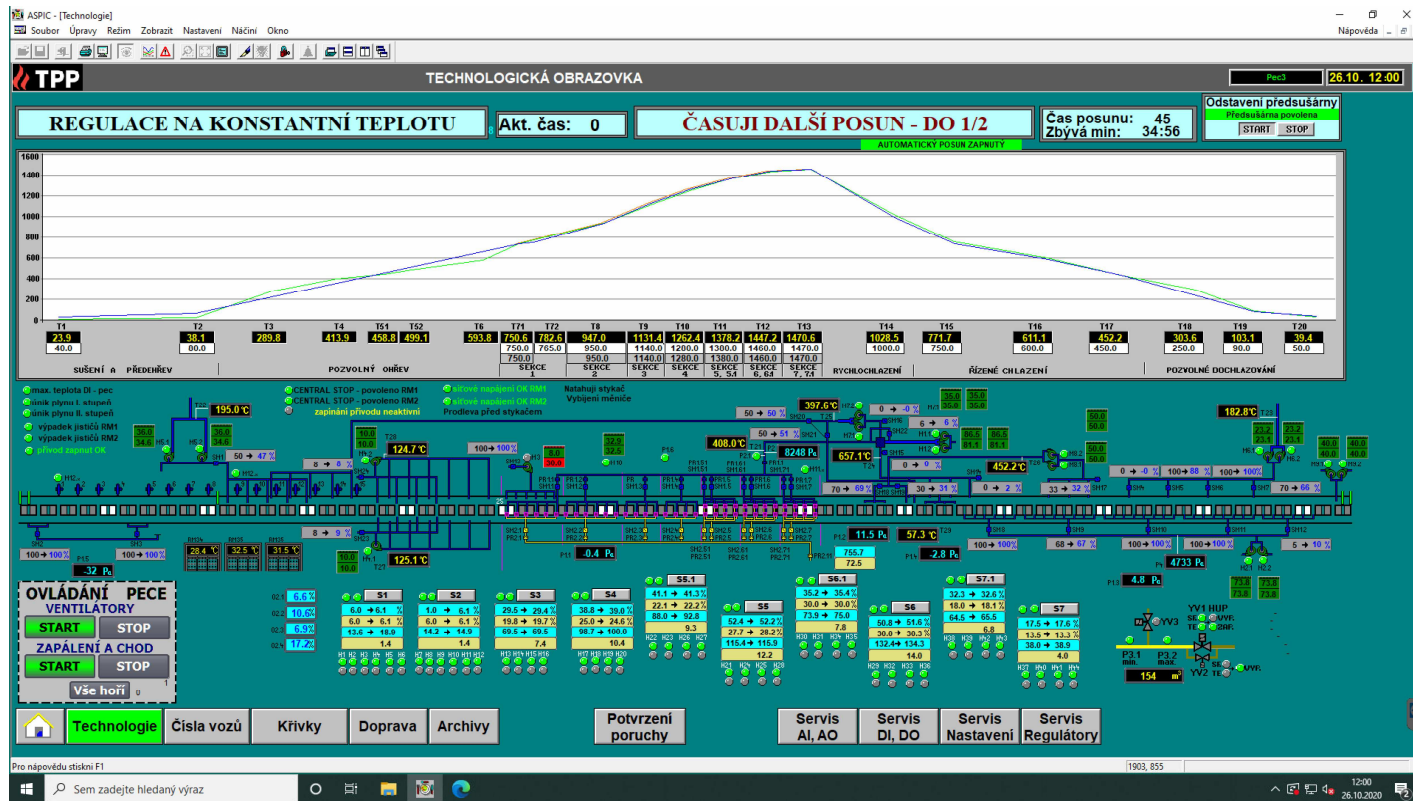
ASPIC - [Technologie]
Soubor Úpravy Režim Zobrazit Nastavení Náčiní Okno
Nápověda

TPP
TECHNOLOGICKÁ OBRAZOVKA
Pec3 26.10. 12:00

REGULACE NA KONSTANTNÍ TEPLOTU
Akt. čas: 0
ČASUJI DALŠÍ POSUN - DO 1/2
AUTOMATICKÝ POSUN ZAPNUTÝ
Čas posunu: 45
Zbývá min: 34:56
Odstavení předsušárny
Předsušárna povolena
START STOP

1600
1400
1200
1000
800
600
400
200
0

| T1 | T2 | T3 | T4 | T51 | T52 | T6 | T71 | T72 | T8 | T9 | T10 | T11 | T12 | T13 | T14 | T15 | T16 | T17 | T18 | T19 | T20 |
|---|---|---|---|---|---|---|---|---|---|---|---|---|---|---|---|---|---|---|---|---|---|
| 23.9 | 38.1 | 289.8 | 413.9 | 458.8 | 499.1 | 593.8 | 750.6 | 782.6 | 947.0 | 1131.4 | 1262.4 | 1378.2 | 1447.2 | 1470.6 | 1028.5 | 771.7 | 611.1 | 452.2 | 303.6 | 103.1 | 39.4 |
| 40.0 | 00.0 | | | | | | 750.0 | 765.0 | 950.0 | 1140.0 | 1200.0 | 1300.0 | 1460.0 | 1470.0 | 1000.0 | 750.0 | 600.0 | 450.0 | 250.0 | 90.0 | 50.0 |
| | | | | | | | 750.0 | | 950.0 | 1140.0 | 1280.0 | 1380.0 | 1460.0 | 1470.0 | | | | | | | |

SUŠENÍ A PŘEDEHŘEV | POZVOLNÝ OHŘEV | SEKCE 1 | SEKCE 2 | SEKCE 3 | SEKCE 4 | SEKCE 5, 5.1 | SEKCE 6, 6.1 | SEKCE 7, 7.1 | RYCHLOCHLAZENÍ | ŘÍZENÉ CHLAZENÍ | POZVOLNÉ DOCHLAZOVÁNÍ

max. teplota DI - pec
sinik plynu I. stupeň
sinik plynu II. stupeň
výpadek jističů RM1
výpadek jističů RM2
přívod zapnut OK
CENTRAL STOP - povoleno RM1
CENTRAL STOP - povoleno RM2
zapínání přívodu neaktivní
síťové napájení OK RM1
síťové napájení OK RM2
Prodleva před stykačem
Natahuji stykač
Vybíjení měniče

T22 195.0 °C
36.0 34.6 36.0 34.6
H5.1 H5 SH1
50 → 47 %
10.0 10.0 T28 124.7 °C
8 → 8 %
100 → 100 %
8.0 30.0
32.0 32.5
P16
408.0 °C
50 → 50 %
50 → 51 %
8248 Pa
397.6 °C
657.1 °C
0 → -0 %
6 → 6 %
0 → 0 %
30 → 31 %
70 → 69 %
36.0 35.0 35.0 36.0
86.5 81.1 86.5 81.1
452.2 °C
0 → 2 %
33 → 32 %
50.0 50.0
50.0 50.0
0 → -0 %
100 → 88 %
100 → 100 %
70 → 66 %
182.8 °C T23
23.2 23.1 23.2 23.1
40.0 40.0 40.0 40.0
8 → 9 %
100 → 100 %
100 → 100 %
P15 -32 Pa
28.4 °C 32.5 °C 31.5 °C
10.0 10.0
T27 125.1 °C
P11 -0.4 Pa
755.7 72.5
P12 11.5 Pa
57.3 °C
P14 -2.8 Pa
100 → 100 %
68 → 67 %
100 → 100 %
100 → 100 %
5 → 10 %
4733 Pa
P13 4.8 Pa
73.8 73.8 73.8 73.8

OVLÁDÁNÍ PECE
VENTILÁTORY
START STOP
ZAPÁLENÍ A CHOD
START STOP
Vše hoří

6.6 %
10.6 %
6.9 %
17.2 %

S1
6.0 → 6.1 %
6.0 → 6.1 %
13.6 → 18.9
1.4

S2
1.0 → 6.1 %
6.0 → 6.1 %
14.3 → 14.9
1.4

S3
29.5 → 29.4 %
19.8 → 19.7 %
69.5 → 69.6
7.4

S4
38.8 → 39.0 %
25.0 → 24.6 %
98.7 → 100.0
10.4

S5.1
41.1 → 41.3 %
22.1 → 22.2 %
88.0 → 92.8
9.3

S5
52.4 → 52.2 %
27.7 → 28.2 %
115.4 → 115.9
12.2

S6.1
35.2 → 35.4 %
30.0 → 30.0 %
73.9 → 75.0
7.8

S6
50.8 → 51.6 %
30.0 → 30.3 %
132.4 → 134.3
14.0

S7.1
32.3 → 32.6 %
18.0 → 18.1 %
64.5 → 65.5
6.8

S7
17.5 → 17.6 %
13.5 → 13.3 %
38.0 → 38.9
4.0

YV3
YV1 HUP
YV2
P3.1 min. P3.2 max.
154 m³

Technologie
Čísla vozů
Křivky
Doprava
Archivy
Potvrzení poruchy
Servis AI, AO
Servis DI, DO
Servis Nastavení
Servis Regulátory

Pro nápovědu stiskni F1
1903, 855
Sem zadejte hledaný výraz
12:00
26.10.2020